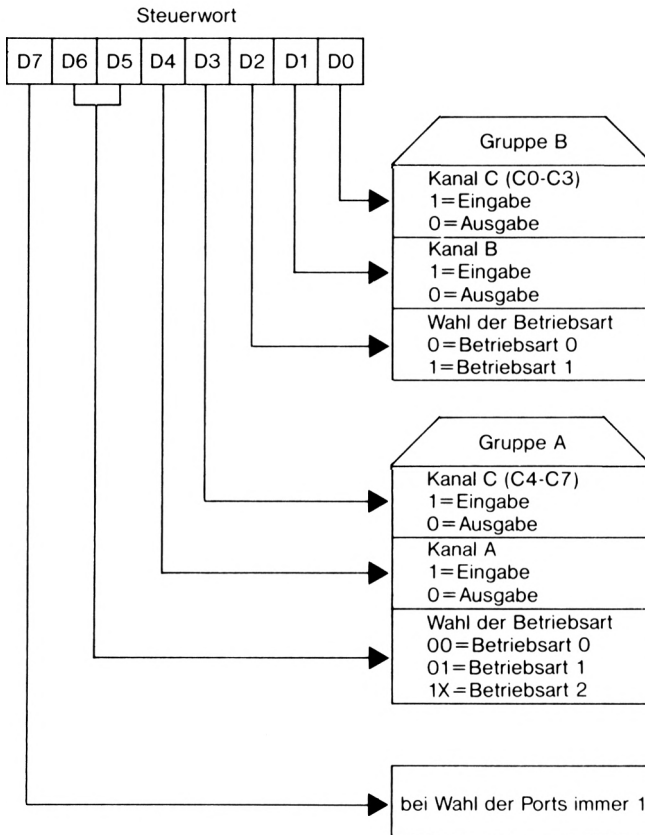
Steuerwort

| D7 | D6 | D5 | D4 | D3 | D2 | D1 | D0 |
|---|---|---|---|---|---|---|---|

Gruppe B

Kanal C (C0-C3)
1=Eingabe
0=Ausgabe

Kanal B
1=Eingabe
0=Ausgabe

Wahl der Betriebsart
0=Betriebsart 0
1=Betriebsart 1

Gruppe A

Kanal C (C4-C7)
1=Eingabe
0=Ausgabe

Kanal A
1=Eingabe
0=Ausgabe

Wahl der Betriebsart
00=Betriebsart 0
01=Betriebsart 1
1X=Betriebsart 2

bei Wahl der Ports immer 1